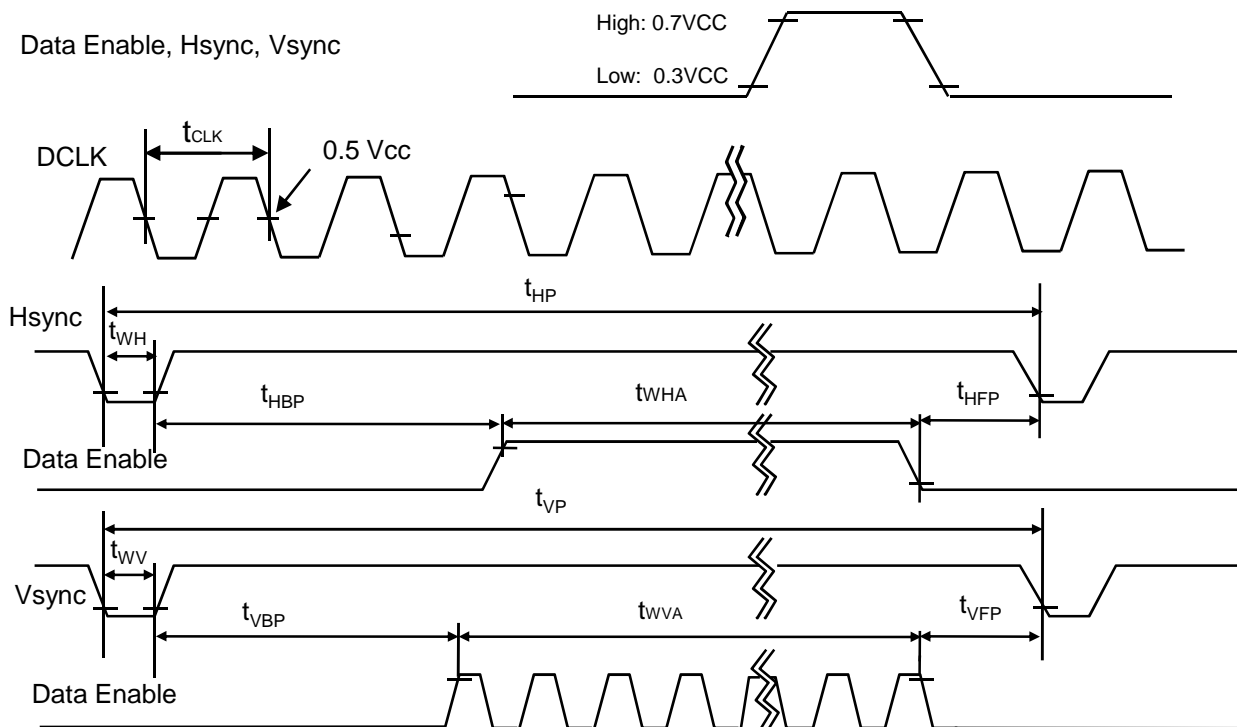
Data Enable, Hsync, Vsync

High: 0.7VCC

Low: 0.3VCC

DCLK

$t_{CLK}$

0.5 Vcc

$t_{HP}$

Hsync

$t_{WH}$

$t_{HBP}$

tWHA

$t_{HFP}$

Data Enable

$t_{VP}$

$t_{WV}$

Vsync

$t_{VBP}$

tWVA

$t_{VFP}$

Data Enable